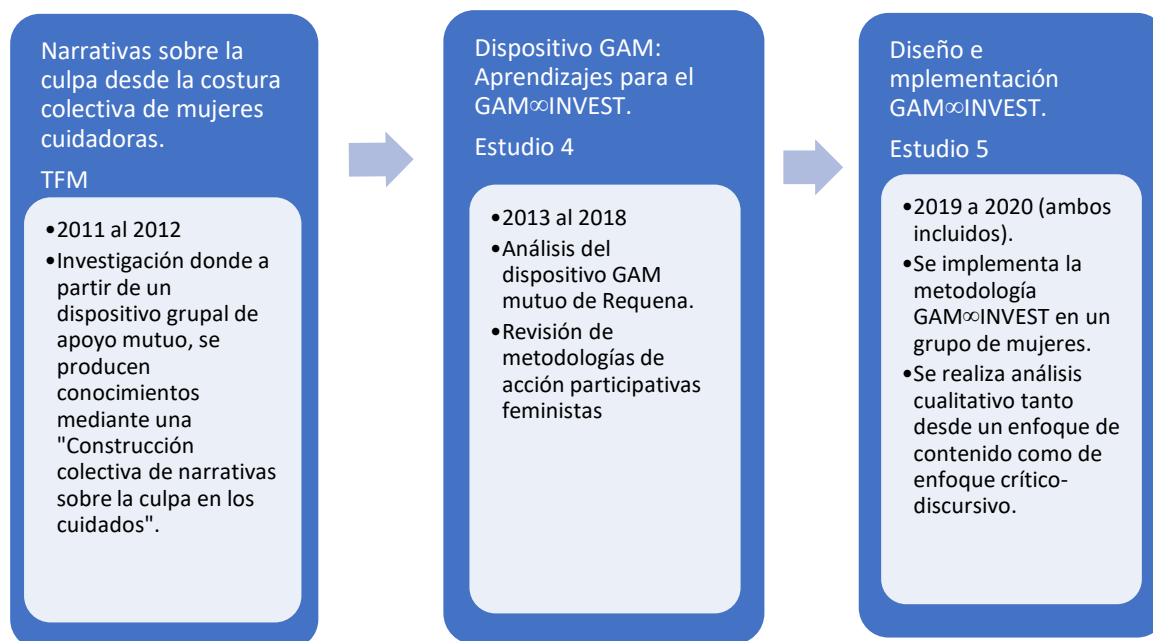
Narrativas sobre la culpa desde la costura colectiva de mujeres cuidadoras.

TFM

•2011 al 2012
•Investigación donde a partir de un dispositivo grupal de apoyo mutuo, se producen conocimientos mediante una "Construcción colectiva de narrativas sobre la culpa en los cuidados".

Dispositivo GAM: Aprendizajes para el GAM∞INVEST.

Estudio 4

•2013 al 2018
•Análisis del dispositivo GAM mutuo de Requena.
•Revisión de metodologías de acción participativas feministas

Diseño e mplementación GAM∞INVEST.

Estudio 5

•2019 a 2020 (ambos incluidos).
•Se implementa la metodología GAM∞INVEST en un grupo de mujeres.
•Se realiza análisis cualitativo tanto desde un enfoque de contenido como de enfoque crítico-discursivo.